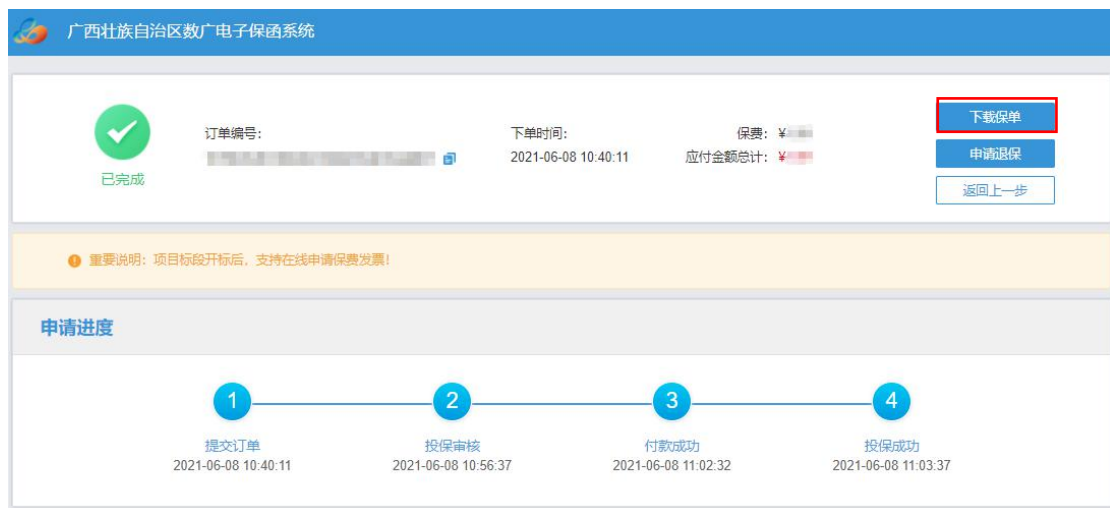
广西壮族自治区数广电子保函系统

已完成

订单编号:
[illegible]

下单时间:
2021-06-08 10:40:11

保费: ¥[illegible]
应付金额总计: ¥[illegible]

下载保单
申请退保
返回上一步

重要说明：项目标段开标后，支持在线申请保费发票!

申请进度

1
提交订单
2021-06-08 10:40:11

2
投保审核
2021-06-08 10:56:37

3
付款成功
2021-06-08 11:02:32

4
投保成功
2021-06-08 11:03:37